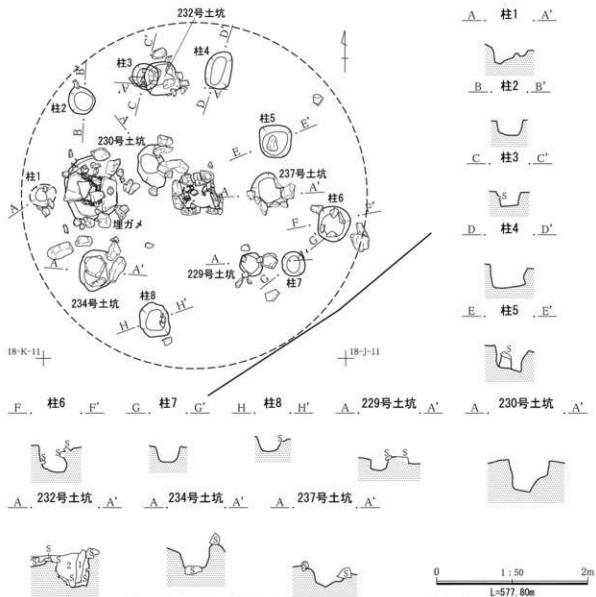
232号土坑

柱3

柱4

柱2

230号土坑

柱5

柱1

237号土坑

柱6

埋ガメ

229号土坑

柱7

234号土坑

柱8

18-K-11

18-J-11

A 柱1 A'

B 柱2 B'

C 柱3 C'

S

D 柱4 D'

E 柱5 E'

S

F 柱6 F'

S S

G 柱7 G'

H 柱8 H'

S

A 229号土坑 A'

S S

A 230号土坑 A'

A 232号土坑 A'

S 2 1 S

A 234号土坑 A'

S S

A 237号土坑 A'

S

0 1:50 2m

L=577.80m